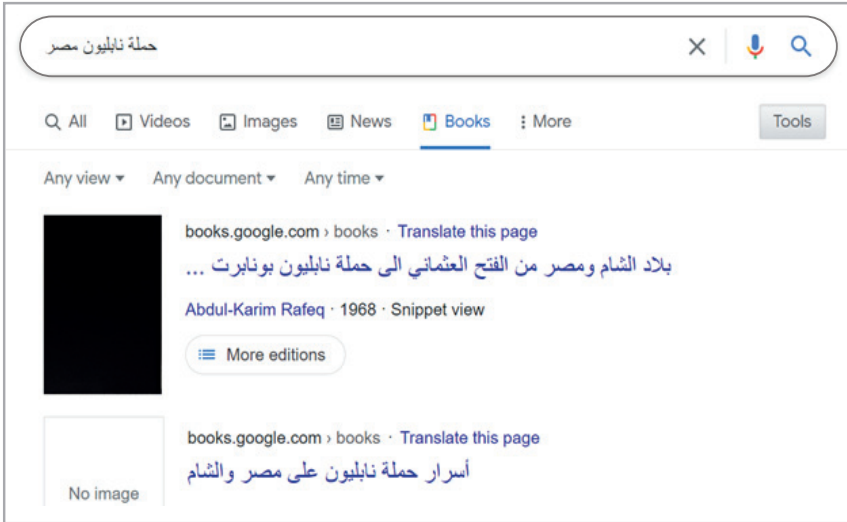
حملة نابليون مصر

All Videos Images News Books More

Tools

Any view ▾ Any document ▾ Any time ▾

books.google.com › books · Translate this page

بلاد الشام ومصر من الفتح العثماني الى حملة نابليون بونابرت ...

Abdul-Karim Rafeq · 1968 · Snippet view

More editions

No image

books.google.com › books · Translate this page

أسرار حملة نابليون على مصر والشام